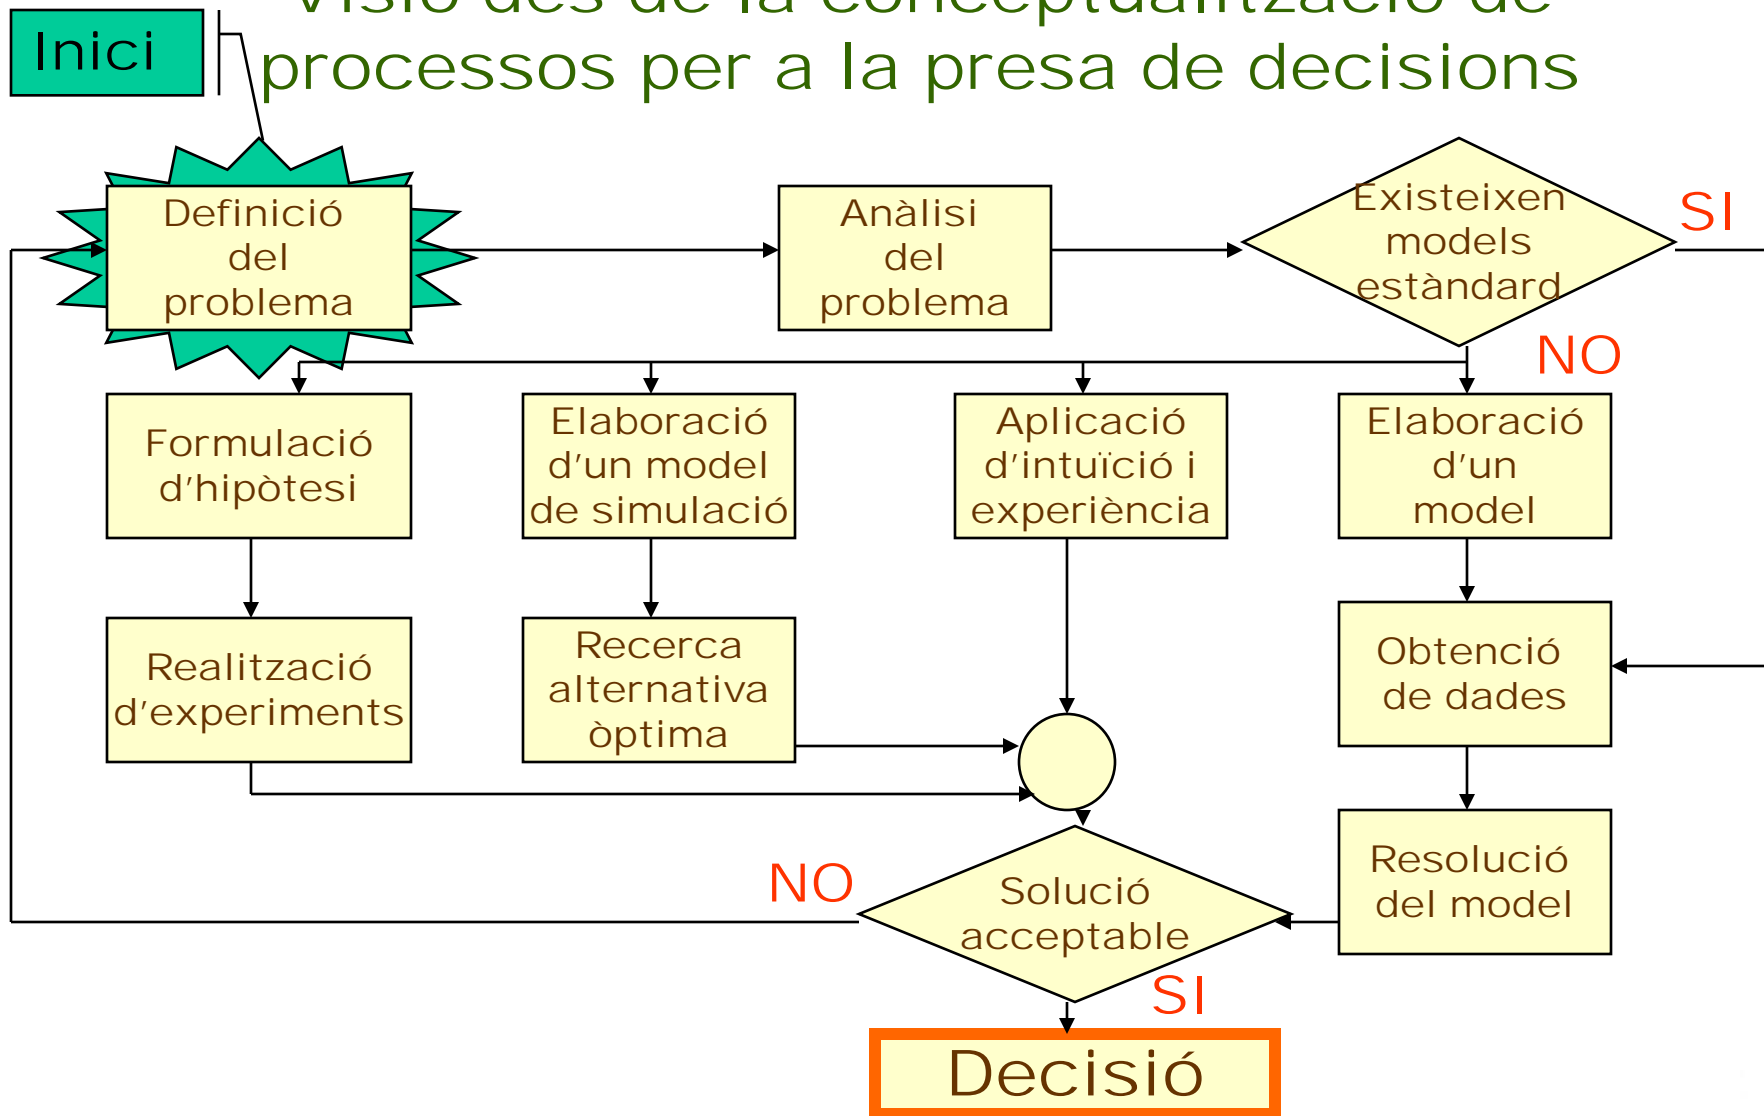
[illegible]
processos per a la presa de decisions

Inici

Definició del problema

Anàlisi del problema

Existeixen models estàndard

SI

NO

Formulació d'hipòtesi

Elaboració d'un model de simulació

Aplicació d'intuïció i experiència

Elaboració d'un model

Realització d'experiments

Recerca alternativa òptima

Obtenció de dades

Resolució del model

NO

Solució acceptable

SI

Decisió